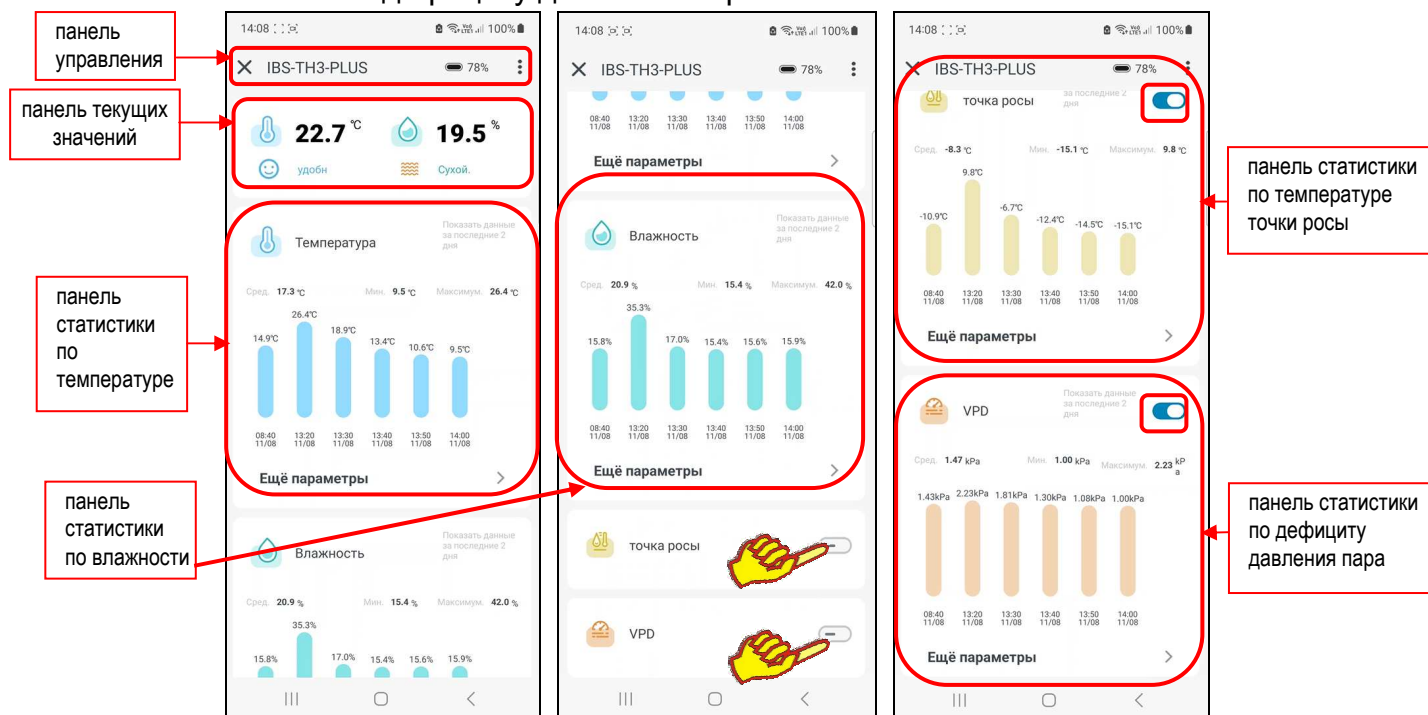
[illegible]

панель управления

панель текущих значений

панель статистики по температуре

панель статистики по влажности

14:08

100%

IBS-TH3-PLUS

78%

22.7 °C

19.5 %

удобн

Сухой.

Температура

Показать данные за последние 2 дня

Сред. 17.3 °C Мин. 9.5 °C Максимум. 26.4 °C

14.9°C 26.4°C 18.9°C 13.4°C 10.6°C 9.5°C

08:40 11/08 13:20 11/08 13:30 11/08 13:40 11/08 13:50 11/08 14:00 11/08

Ещё параметры

Влажность

Показать данные за последние 2 дня

Сред. 20.9 % Мин. 15.4 % Максимум. 42.0 %

15.8% 35.3% 17.0% 15.4% 15.6% 15.9%

14:08

100%

IBS-TH3-PLUS

78%

08:40 11/08 13:20 11/08 13:30 11/08 13:40 11/08 13:50 11/08 14:00 11/08

Ещё параметры

Влажность

Показать данные за последние 2 дня

Сред. 20.9 % Мин. 15.4 % Максимум. 42.0 %

15.8% 35.3% 17.0% 15.4% 15.6% 15.9%

08:40 11/08 13:20 11/08 13:30 11/08 13:40 11/08 13:50 11/08 14:00 11/08

Ещё параметры

точка росы

VPD

14:08

100%

IBS-TH3-PLUS

78%

точка росы

за последние 2 дня

Сред. -8.3 °C Мин. -15.1 °C Максимум. 9.8 °C

-10.9°C 9.8°C -6.7°C -12.4°C -14.5°C -15.1°C

08:40 11/08 13:20 11/08 13:30 11/08 13:40 11/08 13:50 11/08 14:00 11/08

Ещё параметры

VPD

Показать данные за последние 2 дня

Сред. 1.47 kPa Мин. 1.00 kPa Максимум. 2.23 kPa

1.43kPa 2.23kPa 1.81kPa 1.30kPa 1.08kPa 1.00kPa

08:40 11/08 13:20 11/08 13:30 11/08 13:40 11/08 13:50 11/08 14:00 11/08

Ещё параметры

панель статистики по температуре точки росы

панель статистики по дефициту давления пара